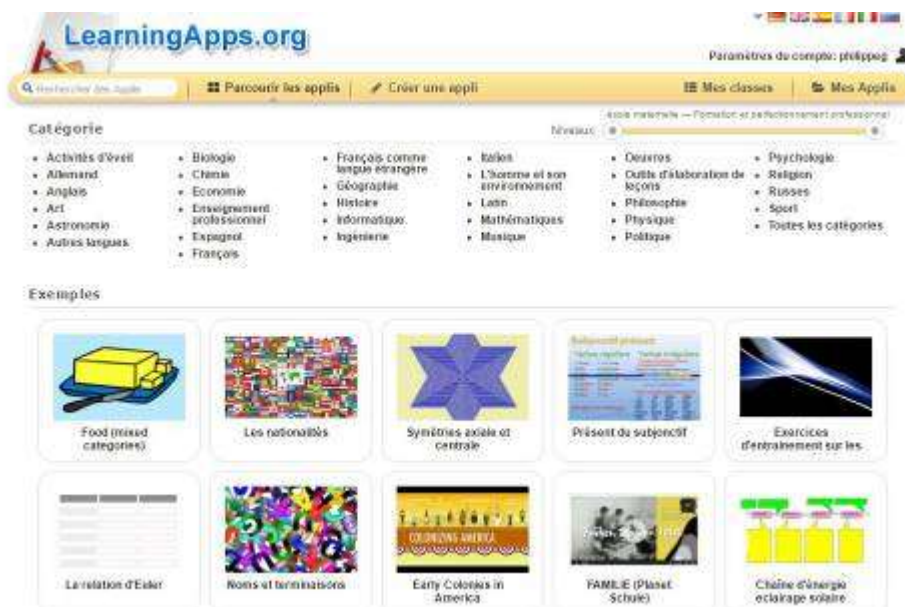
LearningApps.org

Paramètres du compte: philippeg

Rechercher des Applis | Parcourir les applis | Créer une appli | Mes classes | Mes Applis

Catégorie

école maternelle — Formation et perfectionnement professionnel

Niveaux:

- Activités d'éveil
- Allemand
- Anglais
- Art
- Astronomie
- Autres langues

- Biologie
- Chimie
- Economie
- Enseignement professionnel
- Espagnol
- Français

- Français comme langue étrangère
- Géographie
- Histoire
- Informatique
- Ingénierie

- Italien
- L'homme et son environnement
- Latin
- Mathématiques
- Musique

- Oeuvres
- Outils d'élaboration de leçons
- Philosophie
- Physique
- Politique

- Psychologie
- Religion
- Russes
- Sport
- Toutes les catégories

Exemples

Food (mixed categories)

Les nationalités

Symétries axiale et centrale

Subjonctif présent

Présent du subjonctif

Exercices d'entraînement sur les

La relation d'Euler

Noms et terminaisons

COLONIZING AMERICA

Early Colonies in America

FAMILIE (Planet Schule)

Chaîne d'énergie eclairage solaire